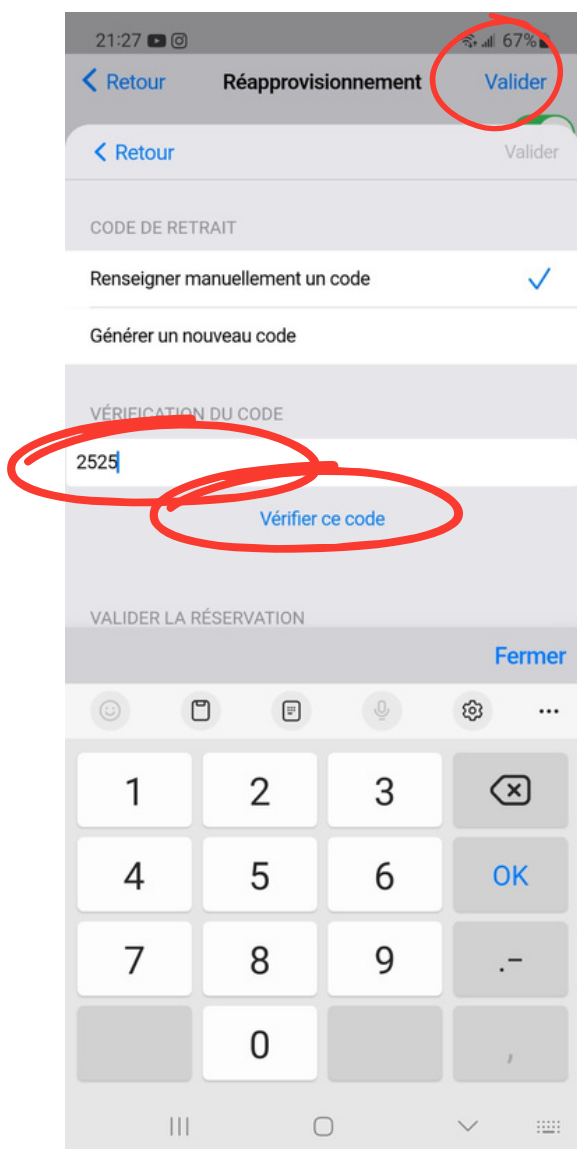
21:27

67%

Retour

Réapprovisionnement

Valider

Retour

Valider

CODE DE RETRAIT

Renseigner manuellement un code

Générer un nouveau code

VÉRIFICATION DU CODE

2525

Vérifier ce code

VALIDER LA RÉSERVATION

Fermer

1
2
3
4
5
6
OK
7
8
9
.-
0
,